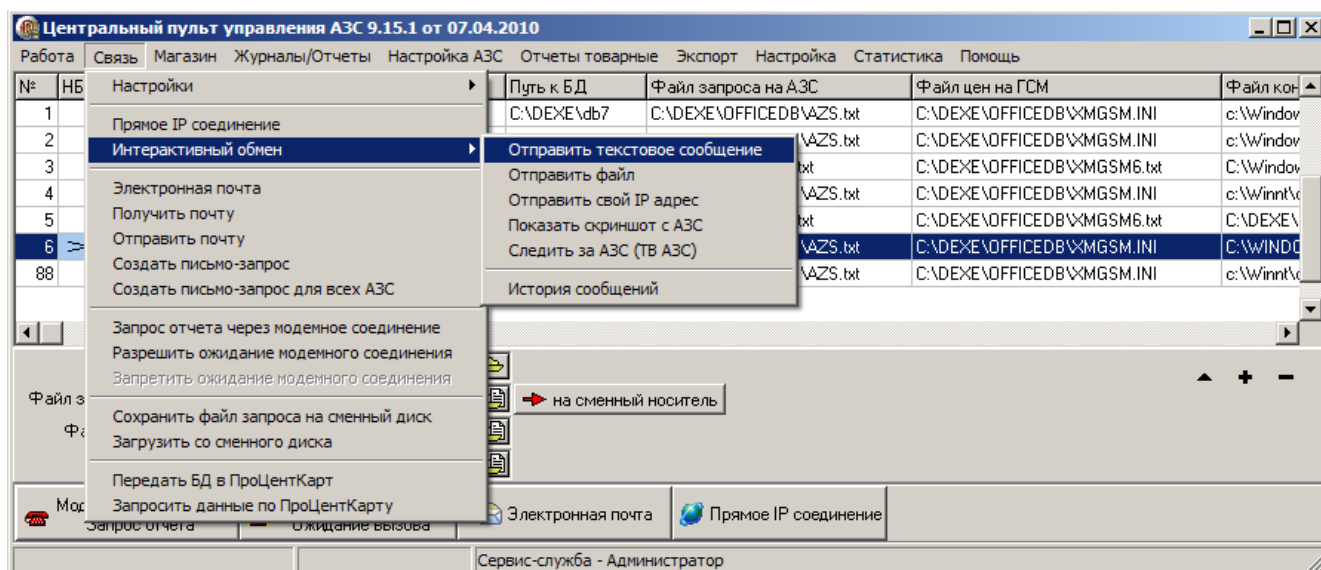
Центральный пульт управления АЗС 9.15.1 от 07.04.2010

Работа Связь Магазин Журналы/Отчеты Настройка АЗС Отчеты товарные Экспорт Настройка Статистика Помощь

Настройки
Прямое IP соединение
Интерактивный обмен
Электронная почта
Получить почту
Отправить почту
Создать письмо-запрос
Создать письмо-запрос для всех АЗС
Запрос отчета через модемное соединение
Разрешить ожидание модемного соединения
Запретить ожидание модемного соединения
Сохранить файл запроса на сменный диск
Загрузить со сменного диска
Передать БД в ПроЦентКарт
Запросить данные по ПроЦентКарту

Отправить текстовое сообщение
Отправить файл
Отправить свой IP адрес
Показать скриншот с АЗС
Следить за АЗС (ТВ АЗС)
История сообщений

| № | НБ | Путь к БД | Файл запроса на АЗС | Файл цен на ГСМ | Файл кон |
|---|---|---|---|---|---|
| 1 | | C:\DEXE\db7 | C:\DEXE\OFFICEDB\AZS.txt | C:\DEXE\OFFICEDB\XMGSM.INI | c:\Window |
| 2 | | | AZS.txt | C:\DEXE\OFFICEDB\XMGSM.INI | c:\Window |
| 3 | | | txt | C:\DEXE\OFFICEDB\XMGSM6.txt | C:\Window |
| 4 | | | AZS.txt | C:\DEXE\OFFICEDB\XMGSM.INI | c:\Winnt\ |
| 5 | | | txt | C:\DEXE\OFFICEDB\XMGSM6.txt | C:\DEXE\ |
| 6 | > | | AZS.txt | C:\DEXE\OFFICEDB\XMGSM.INI | C:\WIND |
| 88 | | | AZS.txt | C:\DEXE\OFFICEDB\XMGSM.INI | c:\Winnt\ |

Файл з
Фа
на сменный носитель

Мо
Запрос отчета
Ожидание вызова
Электронная почта
Прямое IP соединение

Сервис-служба - Администратор